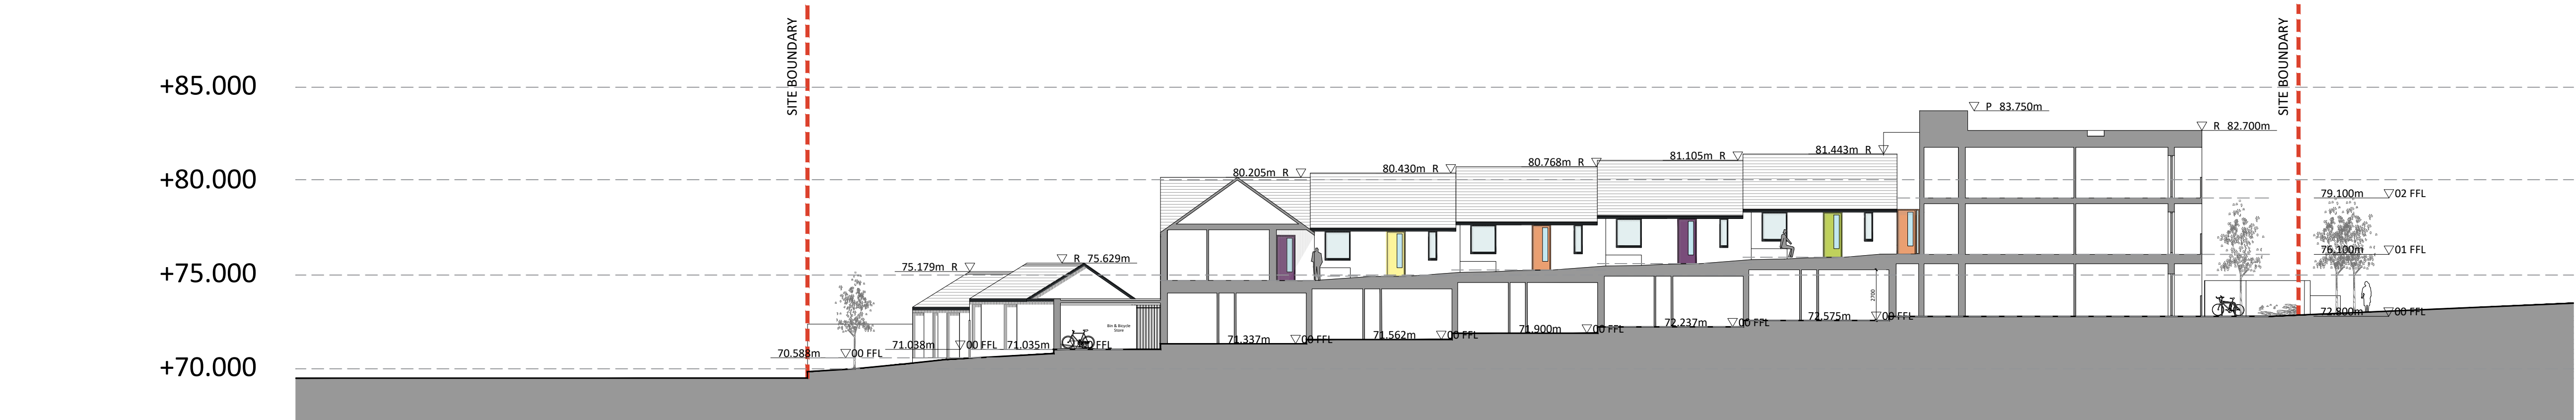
+85.000

+80.000

+75.000

+70.000

SITE BOUNDARY

SITE BOUNDARY

P 83.750m

R 82.700m

81.443m R

81.105m R

80.768m R

80.430m R

80.205m R

75.179m R

R 75.629m

79.100m 02 FFL

76.100m 01 FFL

72.800m 00 FFL

70.588m 00 FFL

71.038m 00 FFL

71.035m 00 FFL

Bin & Bicycle Store

71.337m 00 FFL

71.562m 00 FFL

71.900m 00 FFL

72.237m 00 FFL

72.575m 00 FFL

2700